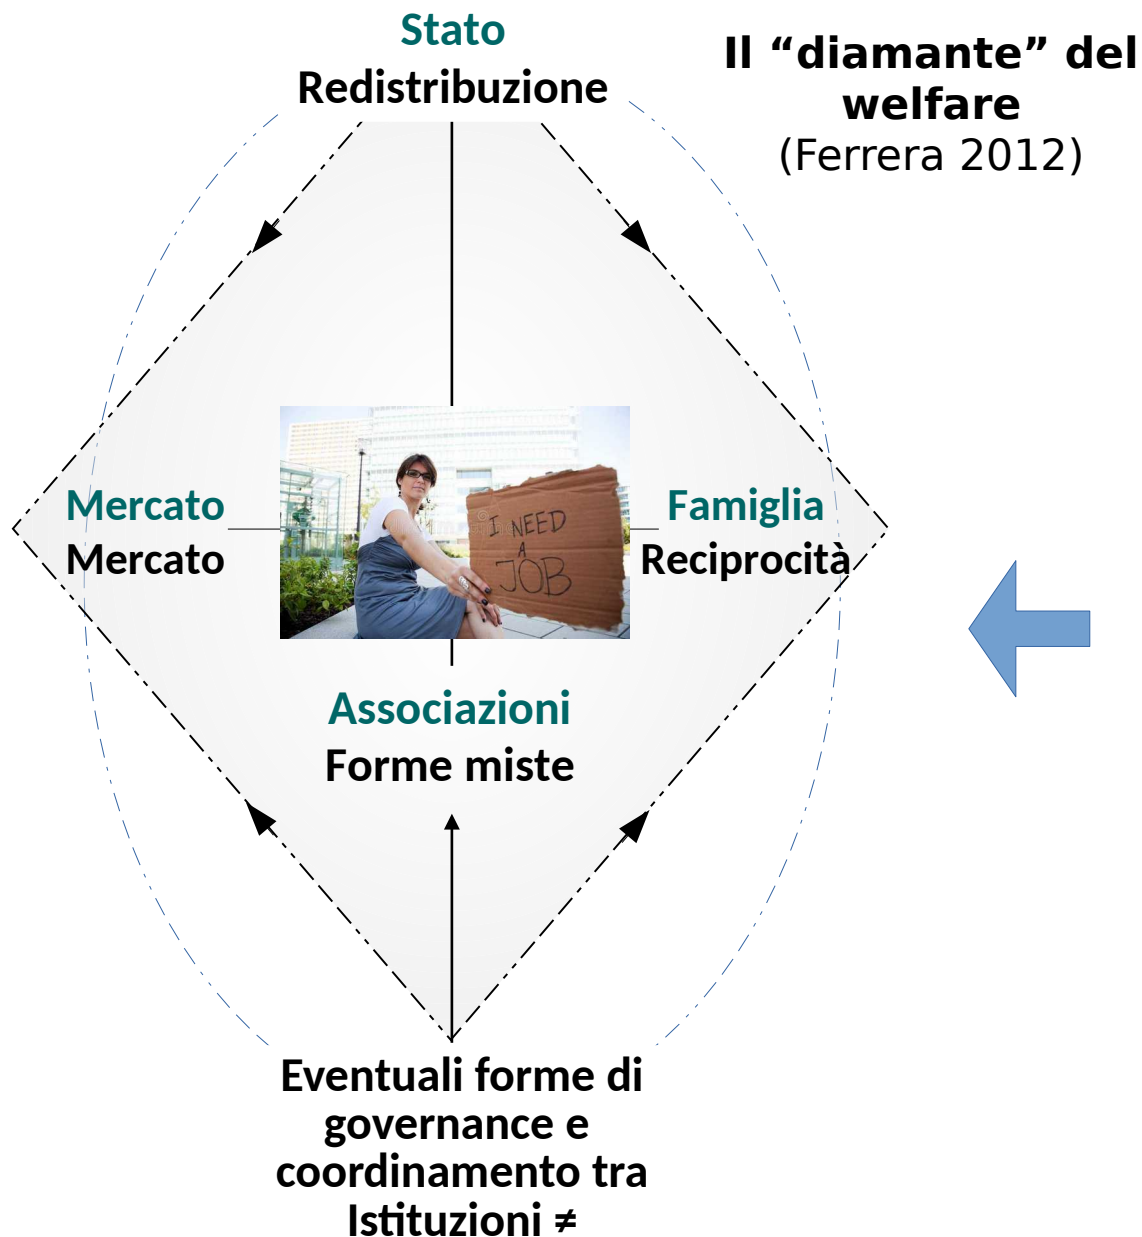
Stato
Redistribuzione

Il “diamante” del welfare
(Ferrera 2012)

Mercato
Mercato

I NEED A JOB

Famiglia
Reciprocità

Associazioni
Forme miste

Eventuali forme di governance e coordinamento tra Istituzioni ≠